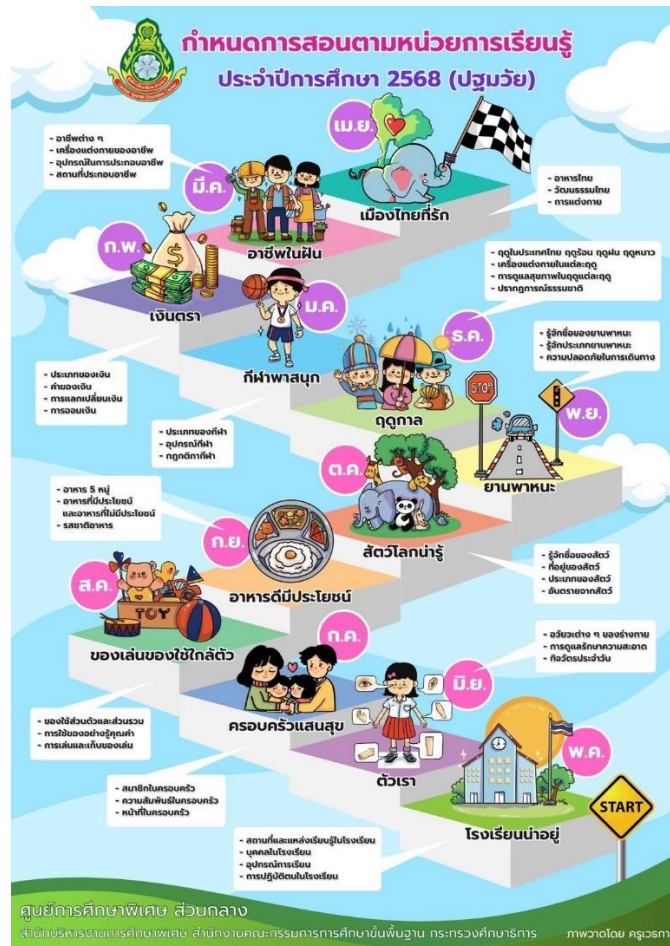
กำหนดการสอนตามหน่วยการเรียนรู้
ประจำปีการศึกษา 2568 (ปฐมวัย)

เม.ย.
เมืองไทยที่รัก
- อาหารไทย
- วัฒนธรรมไทย
- การแต่งกาย

มี.ค.
อาชีพในฝัน
- อาชีพต่าง ๆ
- เครื่องแต่งกายของอาชีพ
- อุปกรณ์ในการประกอบอาชีพ
- สถานที่ประกอบอาชีพ

ก.พ.
เงินตรา
- ประเภทของเงิน
- ค่าของเงิน
- การแลกเปลี่ยนเงิน
- การออมเงิน

ม.ค.
กีฬาพาสนุก
- ประเภทของกีฬา
- อุปกรณ์กีฬา
- กฎกติกากีฬา

ธ.ค.
ฤดูกาล
- ฤดูในประเทศไทย ฤดูร้อน ฤดูฝน ฤดูหนาว
- เครื่องแต่งกายในแต่ละฤดู
- การดูแลสุขภาพในฤดูแต่ละฤดู
- ปรากฏการณ์ธรรมชาติ

พ.ย.
STOP
ยานพาหนะ
- รู้จักชื่อของยานพาหนะ
- รู้จักประเภทยานพาหนะ
- ความปลอดภัยในการเดินทาง

ต.ค.
สัตว์โลกน่ารู้
- รู้จักชื่อของสัตว์
- ที่อยู่ของสัตว์
- ประเภทของสัตว์
- อันตรายจากสัตว์

ก.ย.
อาหารดีมีประโยชน์
- อาหาร 5 หมู่
- อาหารที่มีประโยชน์ และอาหารที่ไม่มีประโยชน์
- รสชาติอาหาร

ส.ค.
TOY
ของเล่นของใช้ใกล้ตัว
- ของใช้ส่วนตัวและส่วนรวม
- การใช้ของอย่างรู้คุณค่า
- การเล่นและเก็บของเล่น

ก.ค.
ครอบครัวแสนสุข
- สมาชิกในครอบครัว
- ความสัมพันธ์ในครอบครัว
- หน้าที่ในครอบครัว

มิ.ย.
ตัวเรา
- อวัยวะต่าง ๆ ของร่างกาย
- การดูแลรักษาความสะอาด
- กิจวัตรประจำวัน

พ.ค.
START
โรงเรียนน่าอยู่
- สถานที่และแหล่งเรียนรู้ในโรงเรียน
- บุคคลในโรงเรียน
- อุปกรณ์การเรียน
- การปฏิบัติตนในโรงเรียน

ศูนย์การศึกษาพิเศษ ส่วนกลาง
สำนักบริหารงานการศึกษาพิเศษ สำนักงานคณะกรรมการการศึกษาขั้นพื้นฐาน กระทรวงศึกษาธิการ
ภาพวาดโดย ครูเวรกา